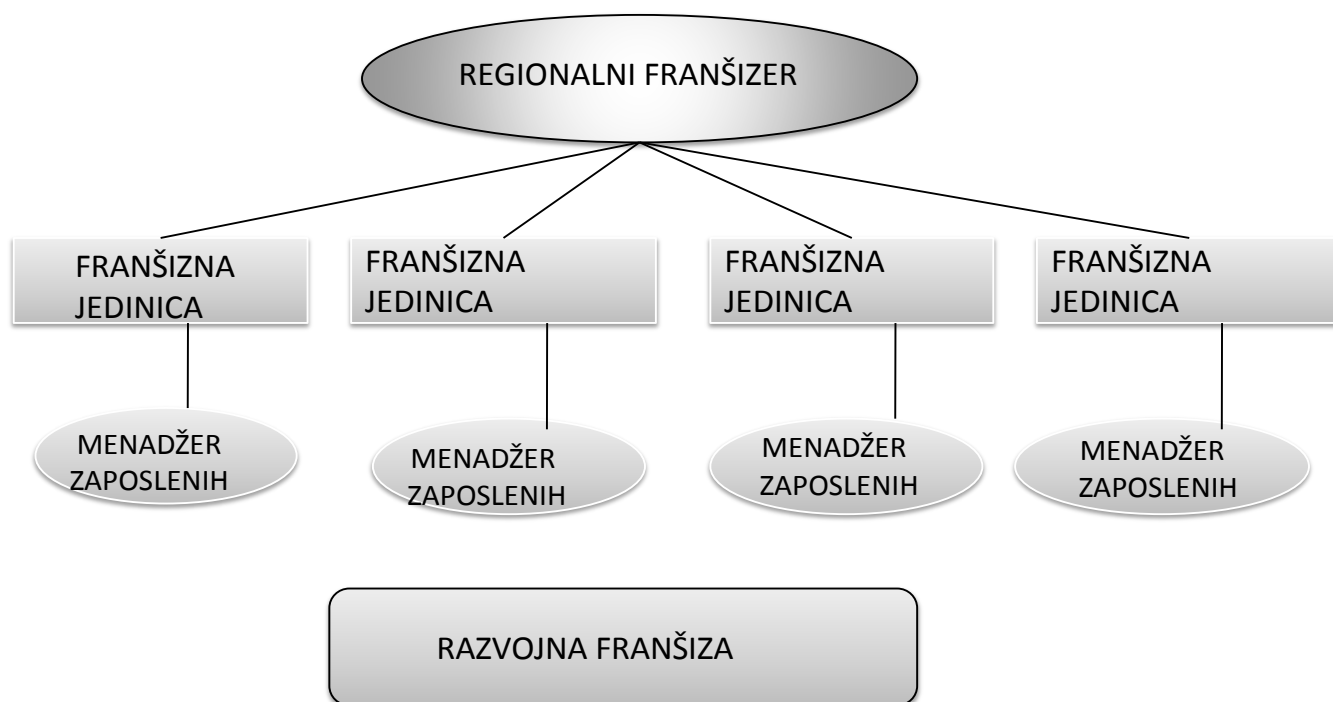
REGIONALNI FRANŠIZER

FRANŠIZNA JEDINICA

FRANŠIZNA JEDINICA

FRANŠIZNA JEDINICA

FRANŠIZNA JEDINICA

MENADŽER ZAPOSLENIH

MENADŽER ZAPOSLENIH

MENADŽER ZAPOSLENIH

MENADŽER ZAPOSLENIH

RAZVOJNA FRANŠIZA